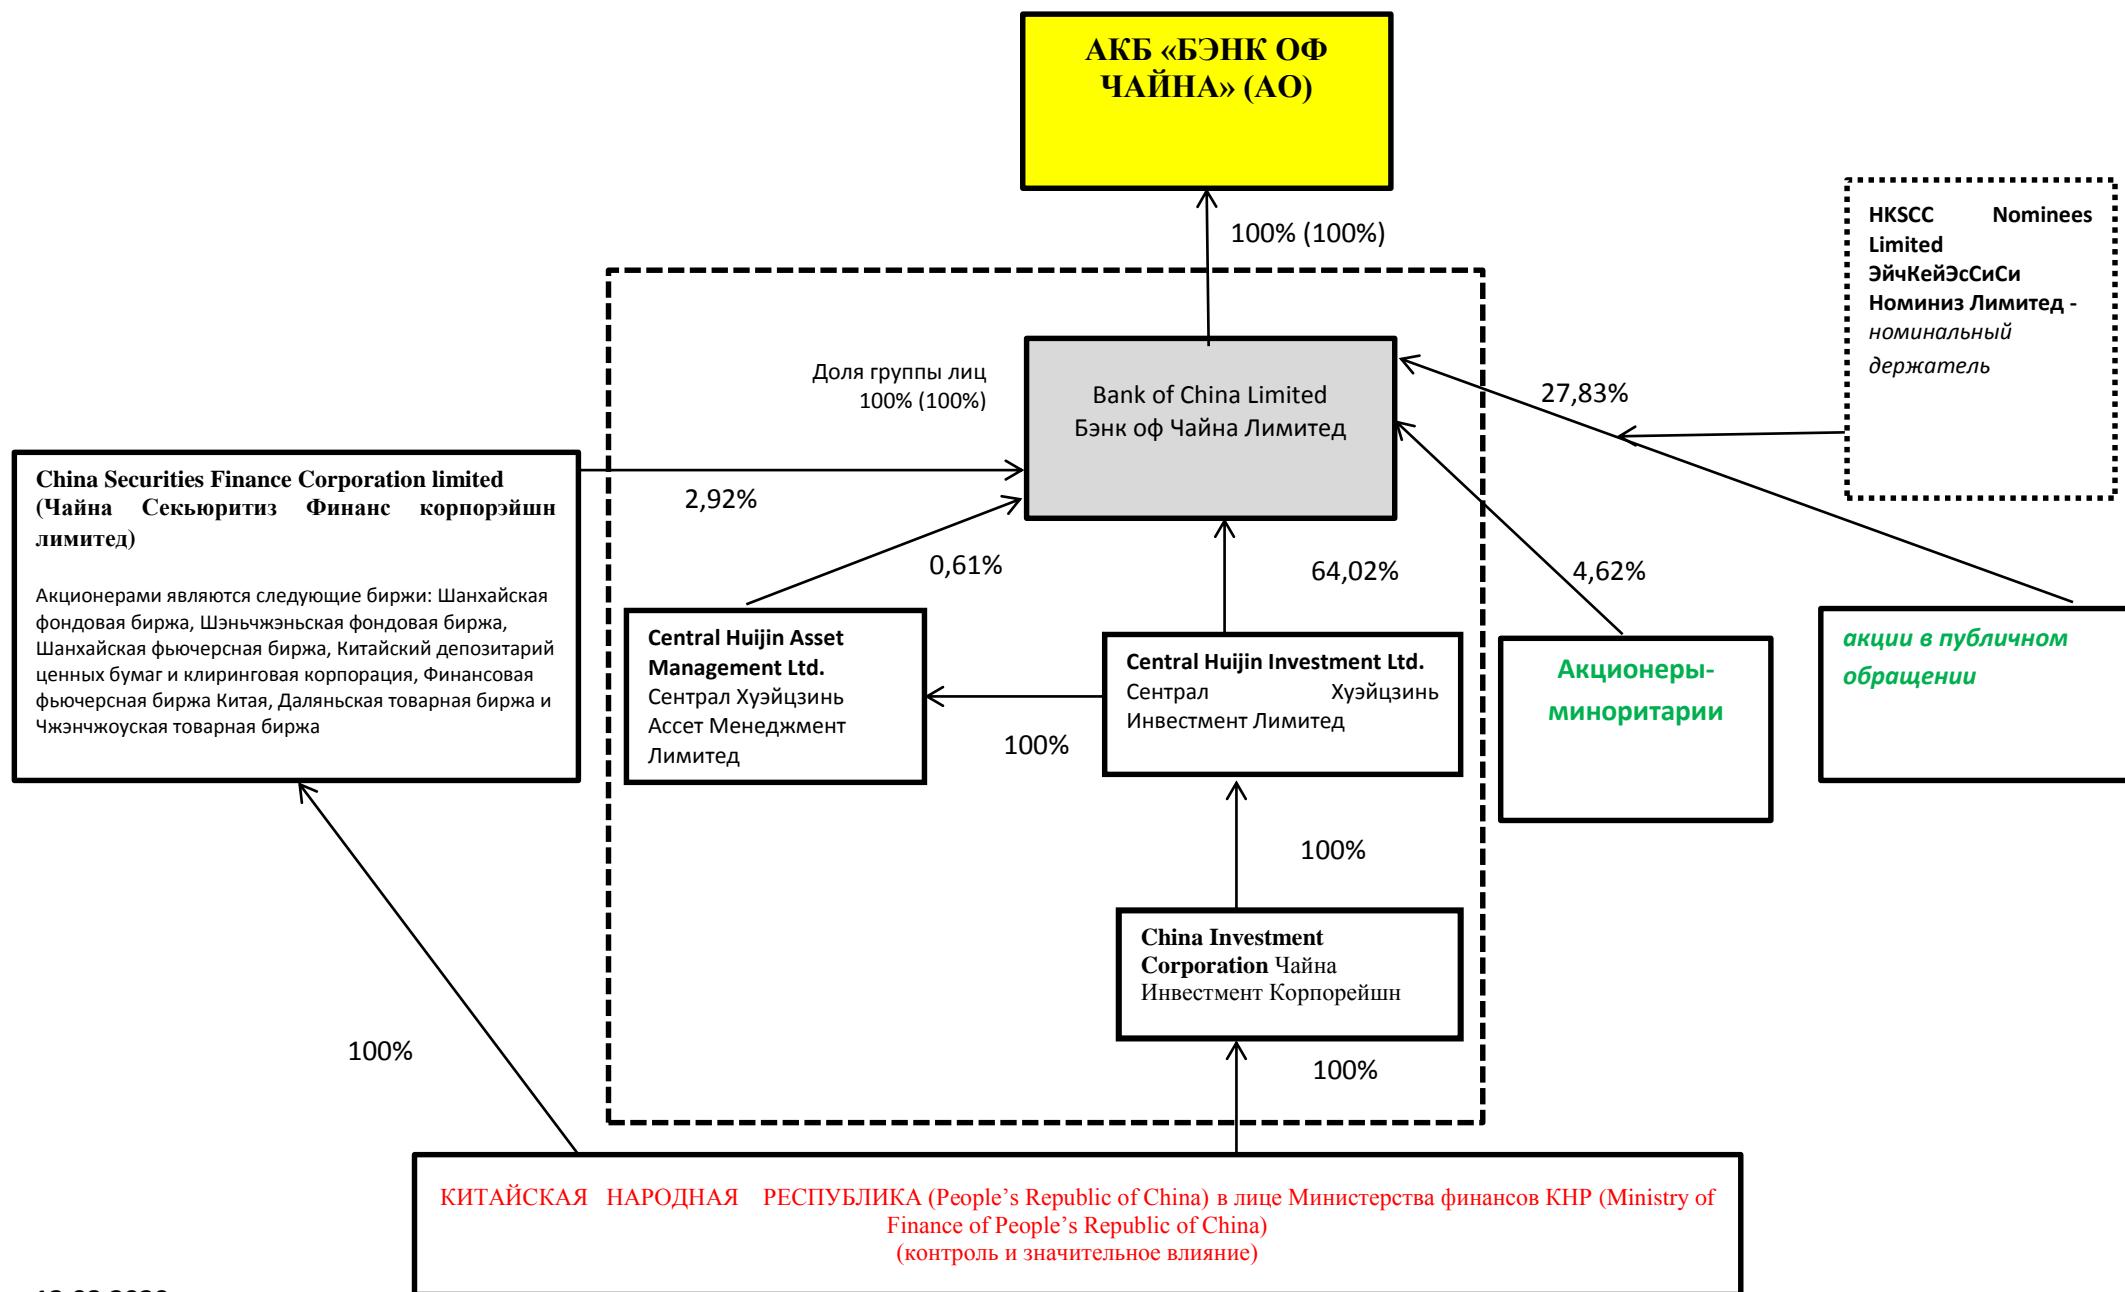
АКБ «БЭНК ОФ ЧАЙНА» (АО)

100% (100%)

HKSCC Nominees Limited ЭйчКейЭсСиСи Номиниз Лимитед - номинальный держатель

Доля группы лиц 100% (100%)

Bank of China Limited
Бэнк оф Чайна Лимитед

27,83%

China Securities Finance Corporation limited (Чайна Секьюритиз Финанс корпорэйшн лимитед)

Акционерами являются следующие биржи: Шанхайская фондовая биржа, Шэньчжэньская фондовая биржа, Шанхайская фьючерсная биржа, Китайский депозитарий ценных бумаг и клиринговая корпорация, Финансовая фьючерсная биржа Китая, Даляньская товарная биржа и Чжэнчжоуская товарная биржа

2,92%

0,61%

64,02%

4,62%

Central Huijin Asset Management Ltd. Сентрал Хуэйцзинь Ассет Менеджмент Лимитед

Central Huijin Investment Ltd. Сентрал Хуэйцзинь Инвестмент Лимитед

Акционеры-миноритарии

акции в публичном обращении

100%

100%

China Investment Corporation Чайна Инвестмент Корпорейшн

100%

100%

КИТАЙСКАЯ НАРОДНАЯ РЕСПУБЛИКА (People's Republic of China) в лице Министерства финансов КНР (Ministry of Finance of People's Republic of China)
(контроль и значительное влияние)